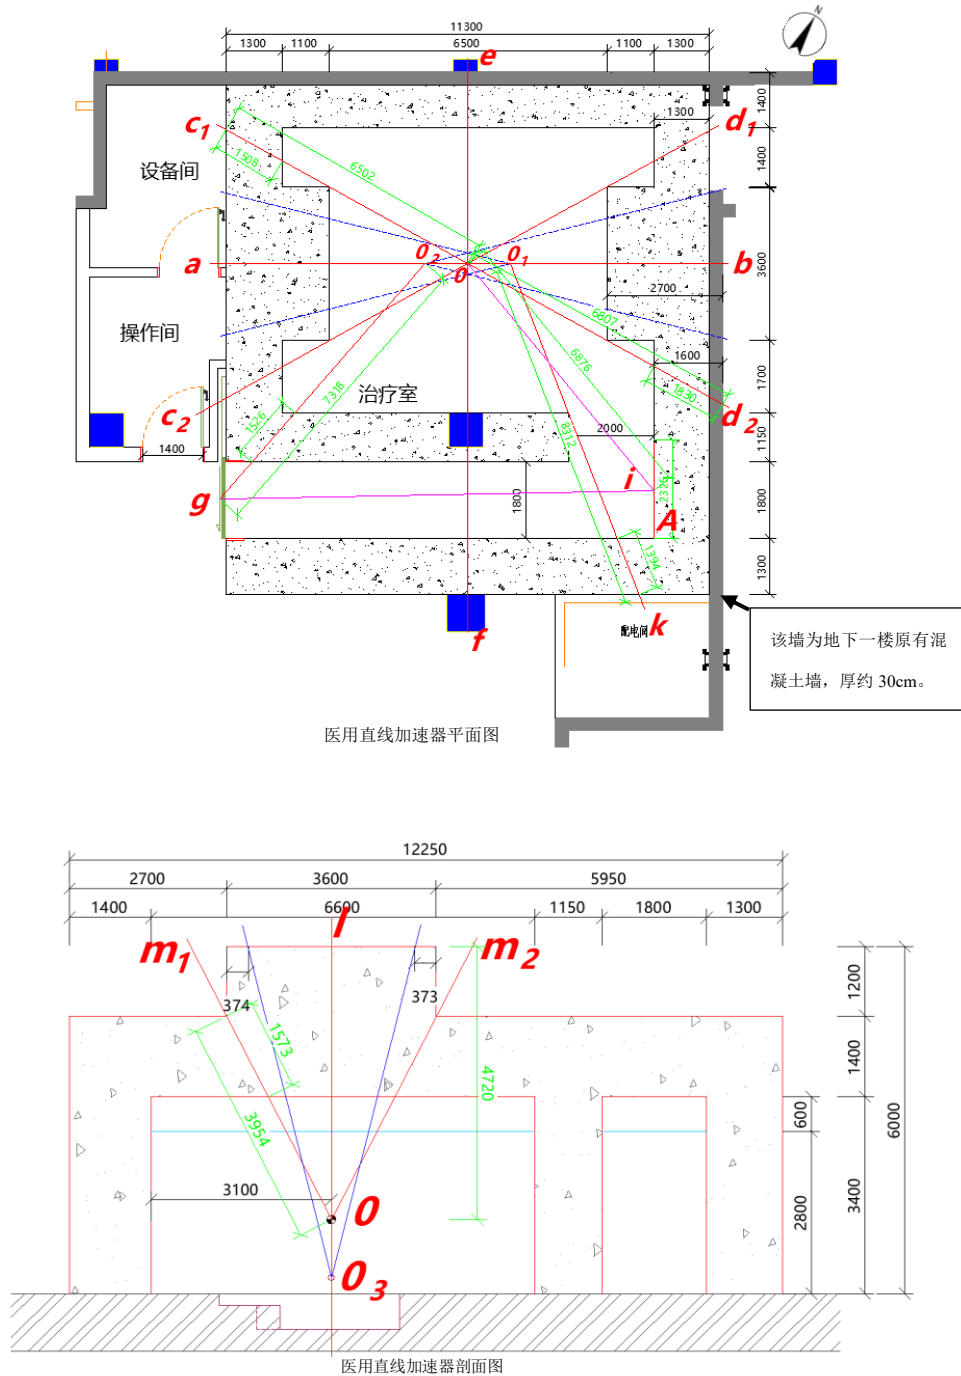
11300
1300 1100 6500 1100 1300
e
1300
$c_1$
$d_1$
1400
1400
设备间
1508
6502
a
$0_2$
$0_1$
b
0
3600
2700
操作间
6607
1600
6876
1700
1830
7318
治疗室
$d_2$
$c_2$
1526
8912
2000
1150
1400
i
2326
g
1800
1800
A
1394
1300
f
配电间
k
该墙为地下一楼原有混凝土墙，厚约 30cm。
医用直线加速器平面图

12250
2700 3600 5950
1400 6600 1150 1800 1300
$m_1$
l
$m_2$
1200
374
373
1573
4720
1400
3954
600
6000
3100
0
3400
2800
$0_3$
医用直线加速器剖面图